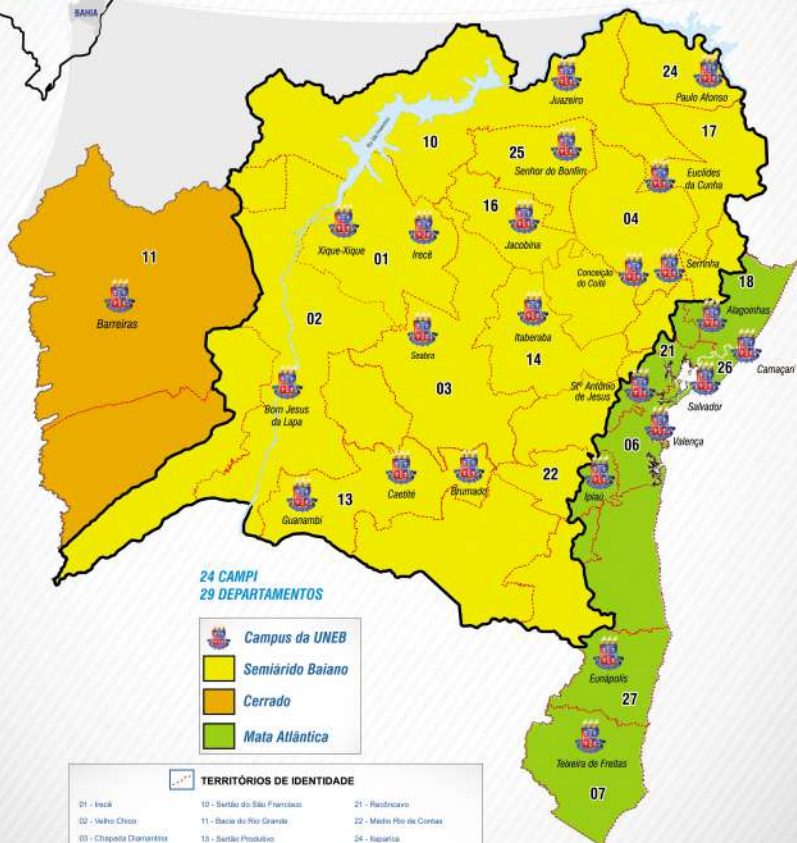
BAHIA

Rio São Francisco

24
Juazeiro
Paulo Afonso
17
10
25
Senhor do Bonfim
Euclides da Cunha
16
04
11
Xique-Xique
01
Irecê
Jacobina
Conceição do Coité
Serrinha
18
Barreiras
02
Seabra
Itaberaba
Alagoinhas
14
21
Camaçari
26
03
Bom Jesus da Lapa
Stº Antônio de Jesus
Salvador
06
Valença
22
Ipiaú
13
Caetité
Brumado
Guanambi

24 CAMPI
29 DEPARTAMENTOS

Campus da UNEB
Semiárido Baiano
Cerrado
Mata Atlântica

Eunápolis
27
Teixeira de Freitas
07

TERRITÓRIOS DE IDENTIDADE

01 - Irecê
02 - Velho Chico
03 - Chapada Diamantina
10 - Sertão do São Francisco
11 - Bacia do Rio Grande
13 - Sertão Produtivo
21 - Recôncavo
22 - Médio Rio de Contas
24 - Itaparica